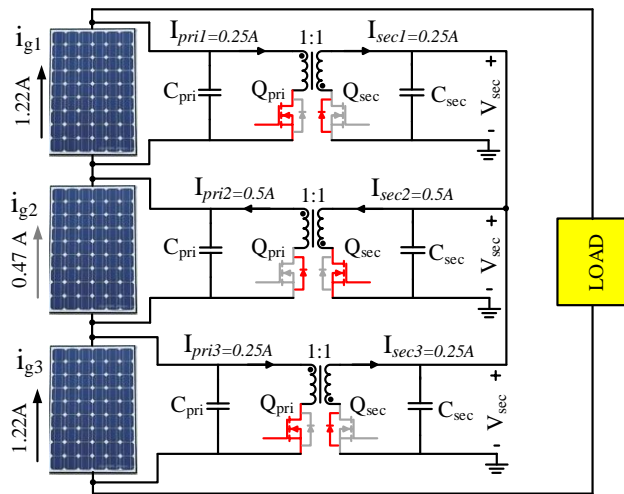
$i_{g1}$

1.22A

$I_{pri1}=0.25A$

1:1

$I_{sec1}=0.25A$

$C_{pri}$

$Q_{pri}$

$Q_{sec}$

$C_{sec}$

+

$V_{sec}$

-

$i_{g2}$

0.47 A

$I_{pri2}=0.5A$

1:1

$I_{sec2}=0.5A$

$C_{pri}$

$Q_{pri}$

$Q_{sec}$

$C_{sec}$

+

$V_{sec}$

-

LOAD

$i_{g3}$

1.22A

$I_{pri3}=0.25A$

1:1

$I_{sec3}=0.25A$

$C_{pri}$

$Q_{pri}$

$Q_{sec}$

$C_{sec}$

+

$V_{sec}$

-